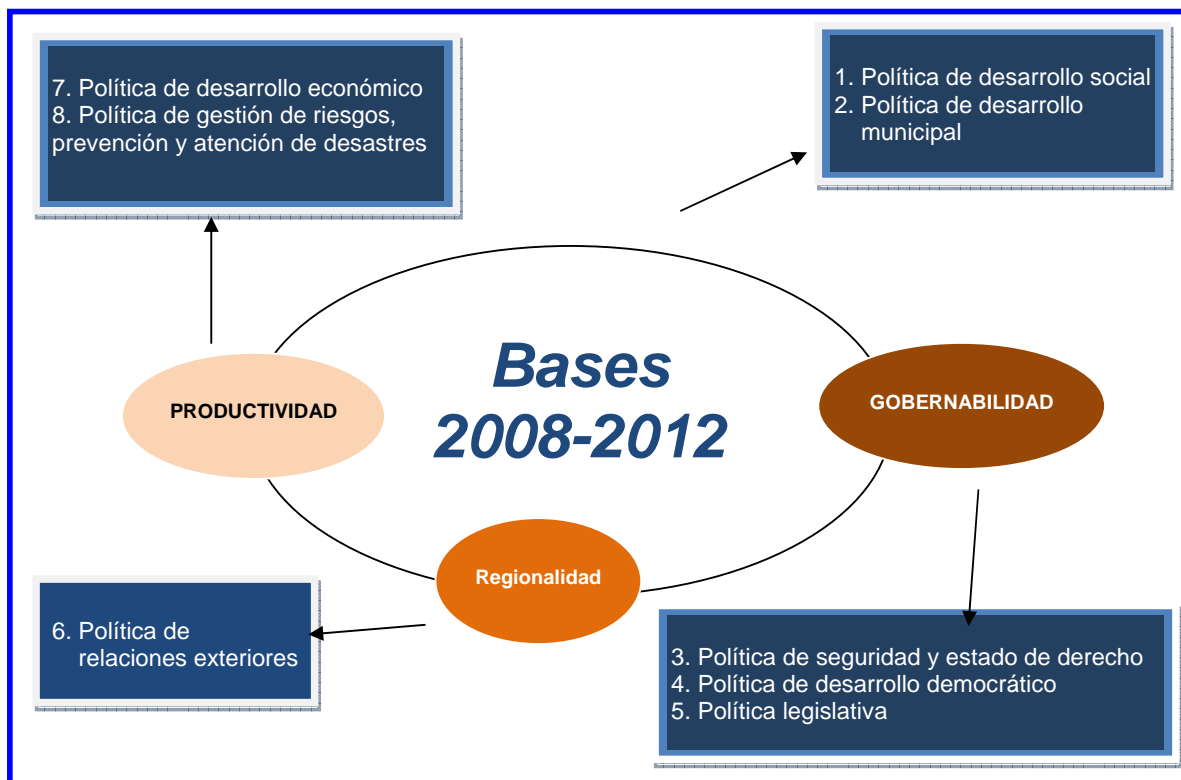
7. Política de desarrollo económico
8. Política de gestión de riesgos, prevención y atención de desastres

1. Política de desarrollo social
2. Política de desarrollo municipal

Bases
2008-2012

PRODUCTIVIDAD

GOBERNABILIDAD

Regionalidad

6. Política de relaciones exteriores

3. Política de seguridad y estado de derecho
4. Política de desarrollo democrático
5. Política legislativa